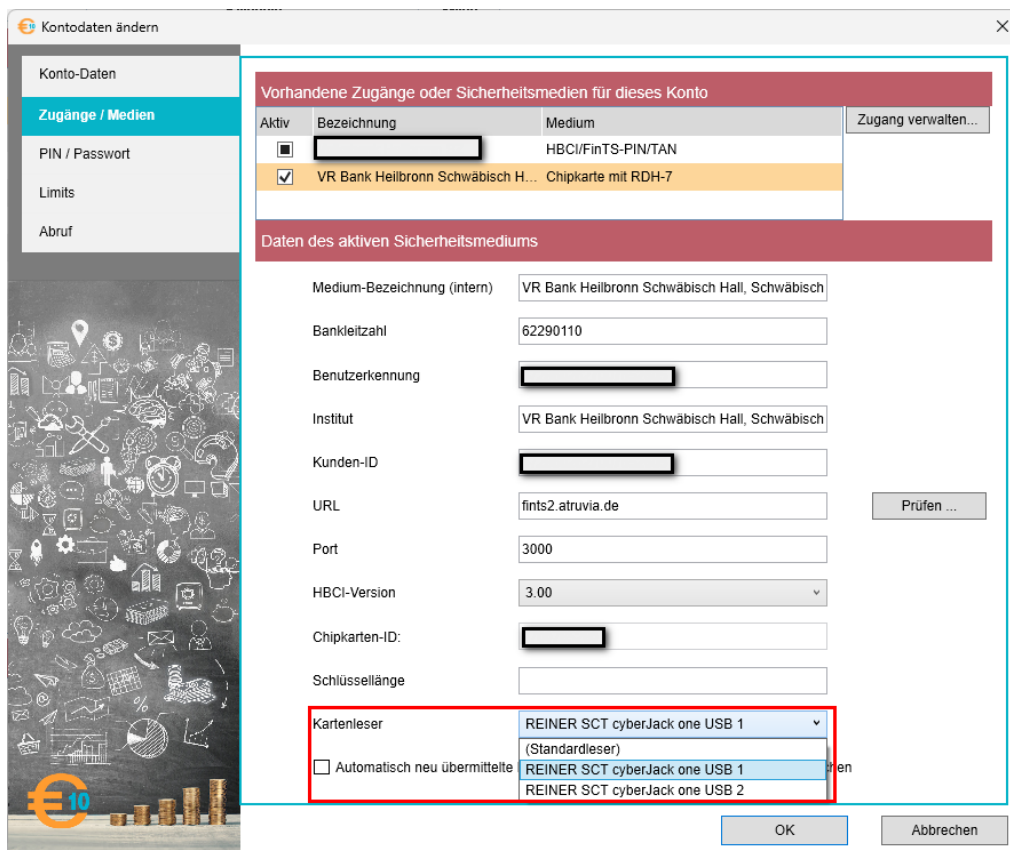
Kontodaten ändern

Konto-Daten
Zugänge / Medien
PIN / Passwort
Limits
Abruf

Vorhandene Zugänge oder Sicherheitsmedien für dieses Konto

Zugang verwalten...

| Aktiv | Bezeichnung | Medium |
|---|---|---|
| ■ | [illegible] | HBCI/FinTS-PIN/TAN |
| ✓ | VR Bank Heilbronn Schwäbisch H... | Chipkarte mit RDH-7 |

Daten des aktiven Sicherheitsmediums

Medium-Bezeichnung (intern) VR Bank Heilbronn Schwäbisch Hall, Schwäbisch

Bankleitzahl 62290110

Benutzerkennung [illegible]

Institut VR Bank Heilbronn Schwäbisch Hall, Schwäbisch

Kunden-ID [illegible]

URL fints2.atruvia.de

Prüfen ...

Port 3000

HBCI-Version 3.00

Chipkarten-ID: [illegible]

Schlüssellänge

Kartenleser REINER SCT cyberJack one USB 1

(Standardleser)
REINER SCT cyberJack one USB 1
REINER SCT cyberJack one USB 2

Automatisch neu übermittelte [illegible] then

€10

OK
Abbrechen